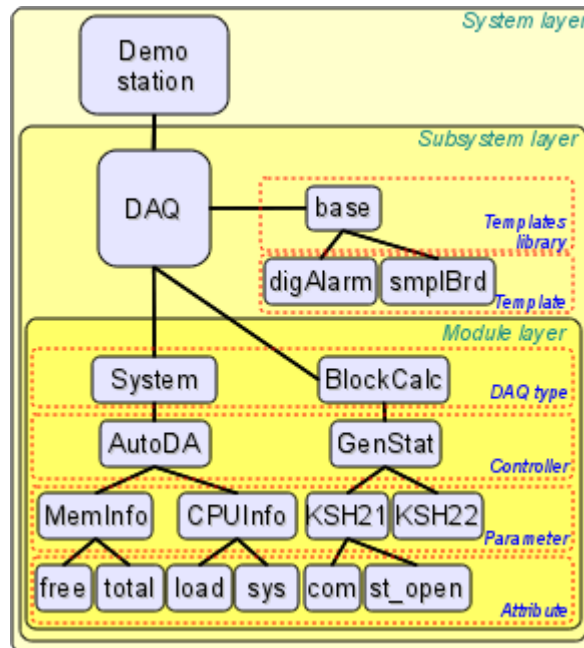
System layer

Demo station

Subsystem layer

DAQ

base

Templates library

digAlarm

smplBrd

Template

Module layer

System

BlockCalc

DAQ type

AutoDA

GenStat

Controller

MemInfo

CPUInfo

KSH21

KSH22

Parameter

free

total

load

sys

com

st_open

Attribute